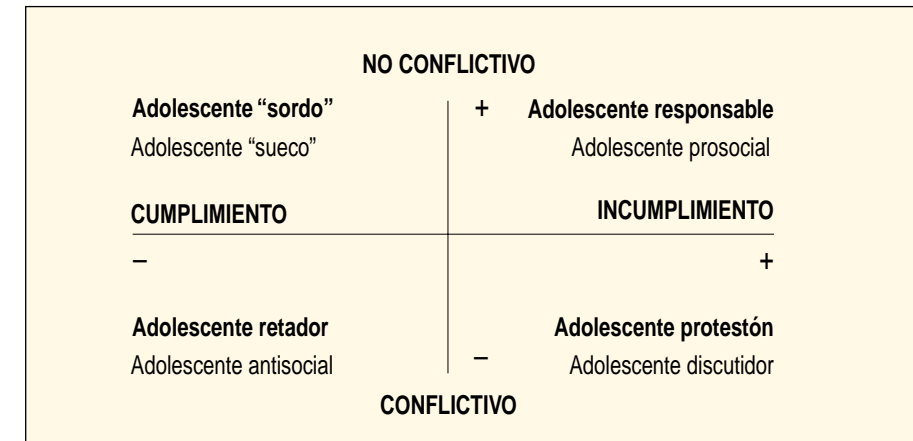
NO CONFLICTIVO

Adolescente "sordo"
Adolescente "sueco"

+

Adolescente responsable
Adolescente prosocial

CUMPLIMIENTO

INCUMPLIMIENTO

–

+

Adolescente retador
Adolescente antisocial

–

Adolescente protestón
Adolescente discutidor

CONFLICTIVO